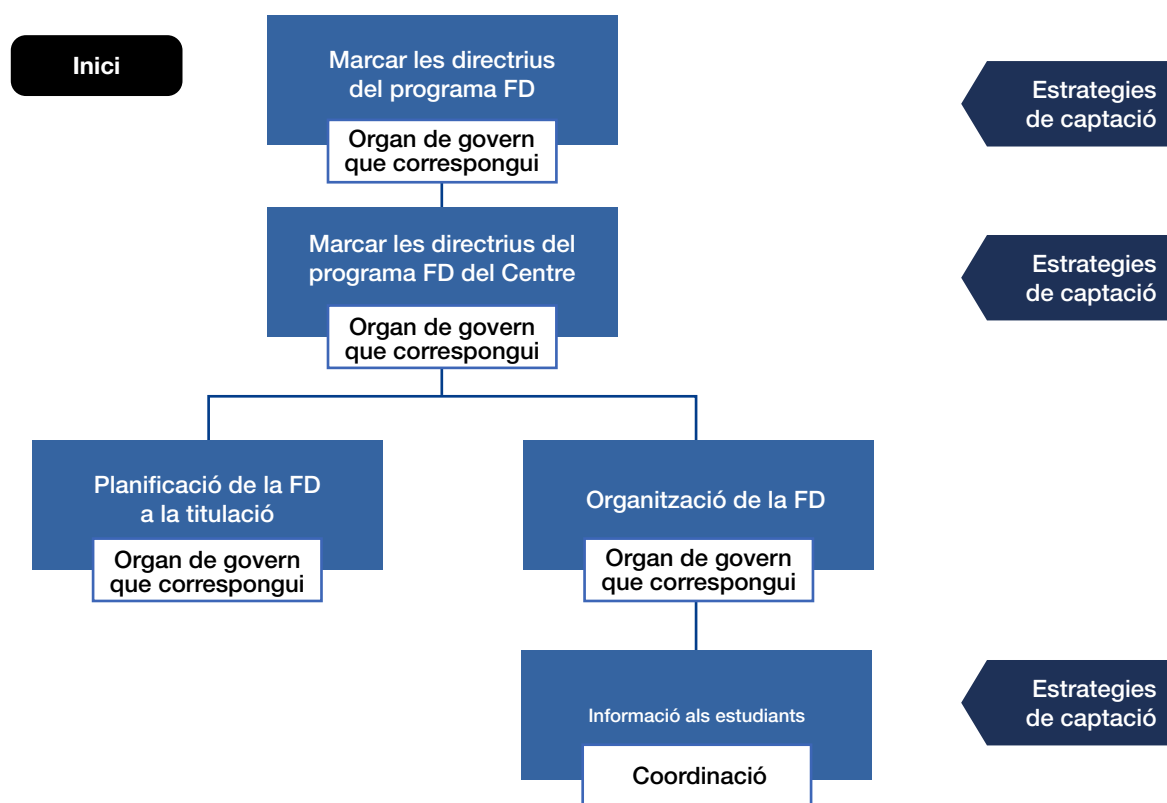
Inici

Marcar les directrius del programa FD

Organ de govern que correspongui

Estrategies de captació

Marcar les directrius del programa FD del Centre

Organ de govern que correspongui

Estrategies de captació

Planificació de la FD a la titulació

Organ de govern que correspongui

Organització de la FD

Organ de govern que correspongui

Informació als estudiants

Coordinació

Estrategies de captació